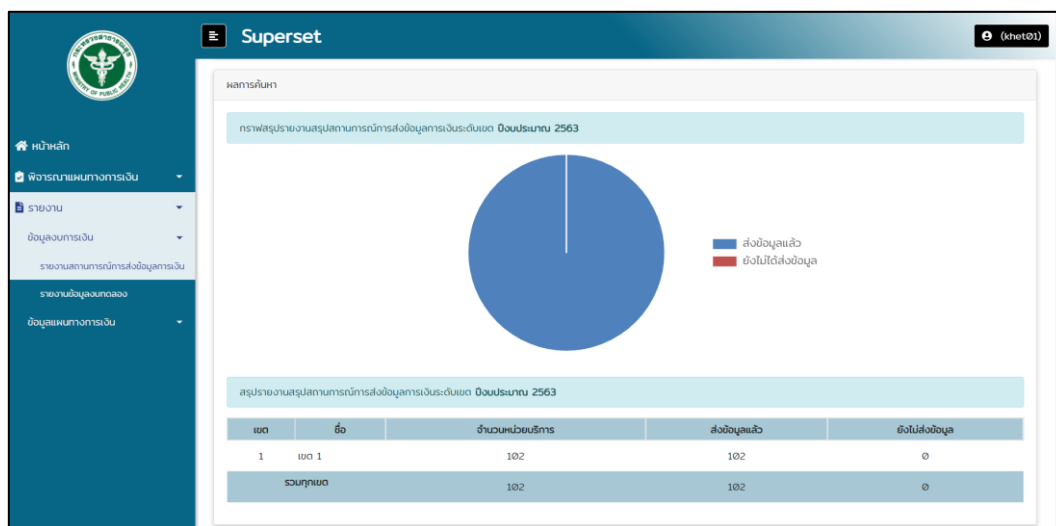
Superset

(khet01)

หน้าหลัก
พิจารณาแผนทางการเงิน
รายงาน
ข้อมูลงบการเงิน
รายงานสถานการณ์การส่งข้อมูลการเงิน
รายงานข้อมูลงบทดลอง
ข้อมูลแผนทางการเงิน

ผลการค้นหา

กราฟสรุปรายงานสรุปสถานการณ์การส่งข้อมูลการเงินระดับเขต ปีงบประมาณ 2563

ส่งข้อมูลแล้ว
ยังไม่ได้ส่งข้อมูล

สรุปรายงานสรุปสถานการณ์การส่งข้อมูลการเงินระดับเขต ปีงบประมาณ 2563

| เขต | ชื่อ | จำนวนหน่วยบริการ | ส่งข้อมูลแล้ว | ยังไม่ส่งข้อมูล |
|---|---|---|---|---|
| 1 | เขต 1 | 102 | 102 | 0 |
| | รวมทุกเขต | 102 | 102 | 0 |